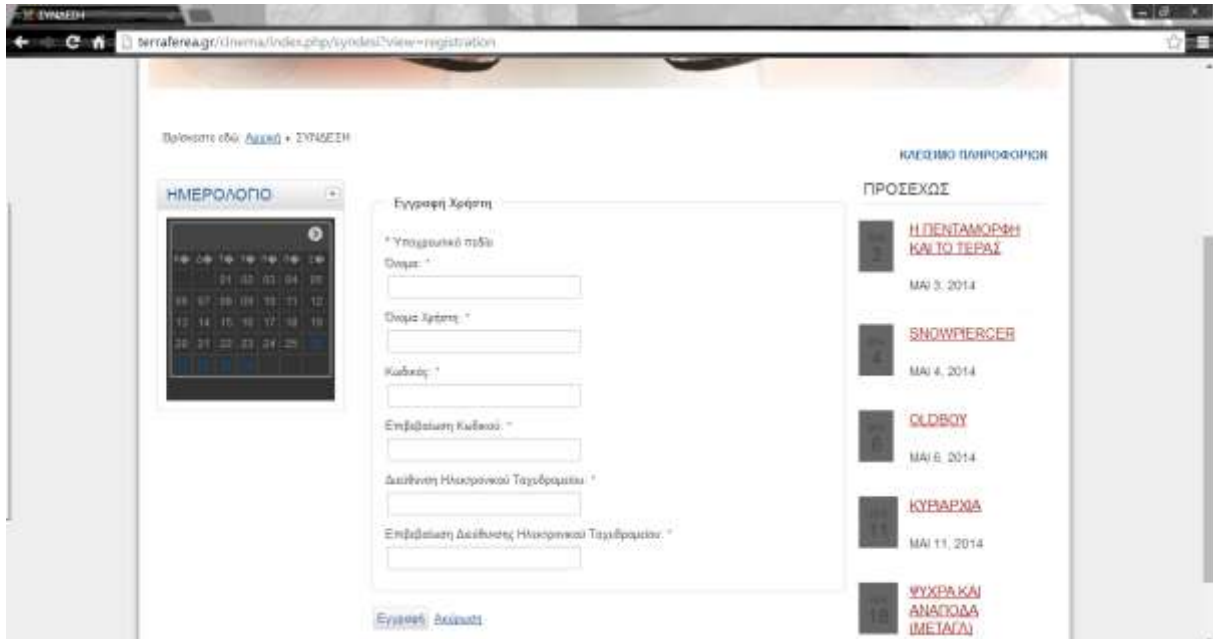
ΣΥΝΔΕΣΗ

terrafeea.gr/cinema/index.php/syndesi?view=registration

Βρίσκεστε εδώ: Αρχική ▸ ΣΥΝΔΕΣΗ

ΚΛΕΙΣΙΜΟ ΠΛΗΡΟΦΟΡΙΩΝ

ΗΜΕΡΟΛΟΓΙΟ

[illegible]
21 22 23 24 25
26 27 28 29 10 11 12
13 14 15 16 17 18 19
20 21 22 23 24 25 26
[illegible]

Εγγραφή Χρήστη

* Υποχρεωτικό πεδίο
Όνομα: *

Όνομα Χρήστη: *

Κωδικός: *

Επιβεβαίωση Κωδικού: *

Διεύθυνση Ηλεκτρονικού Ταχυδρομείου: *

Επιβεβαίωση Διεύθυνσης Ηλεκτρονικού Ταχυδρομείου: *

Εγγραφή Ακύρωση

ΠΡΟΣΕΧΩΣ

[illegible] 3
Η ΠΕΝΤΑΜΟΡΦΗ ΚΑΙ ΤΟ ΤΕΡΑΣ
ΜΑΙ 3, 2014

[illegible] 4
SNOWPIERCER
ΜΑΙ 4, 2014

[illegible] 6
OLDBOY
ΜΑΙ 6, 2014

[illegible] 11
ΚΥΡΙΑΡΧΙΑ
ΜΑΙ 11, 2014

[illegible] 18
ΨΥΧΡΑ ΚΑΙ ΑΝΑΠΟΔΑ (ΜΕΤΑΓΛ)